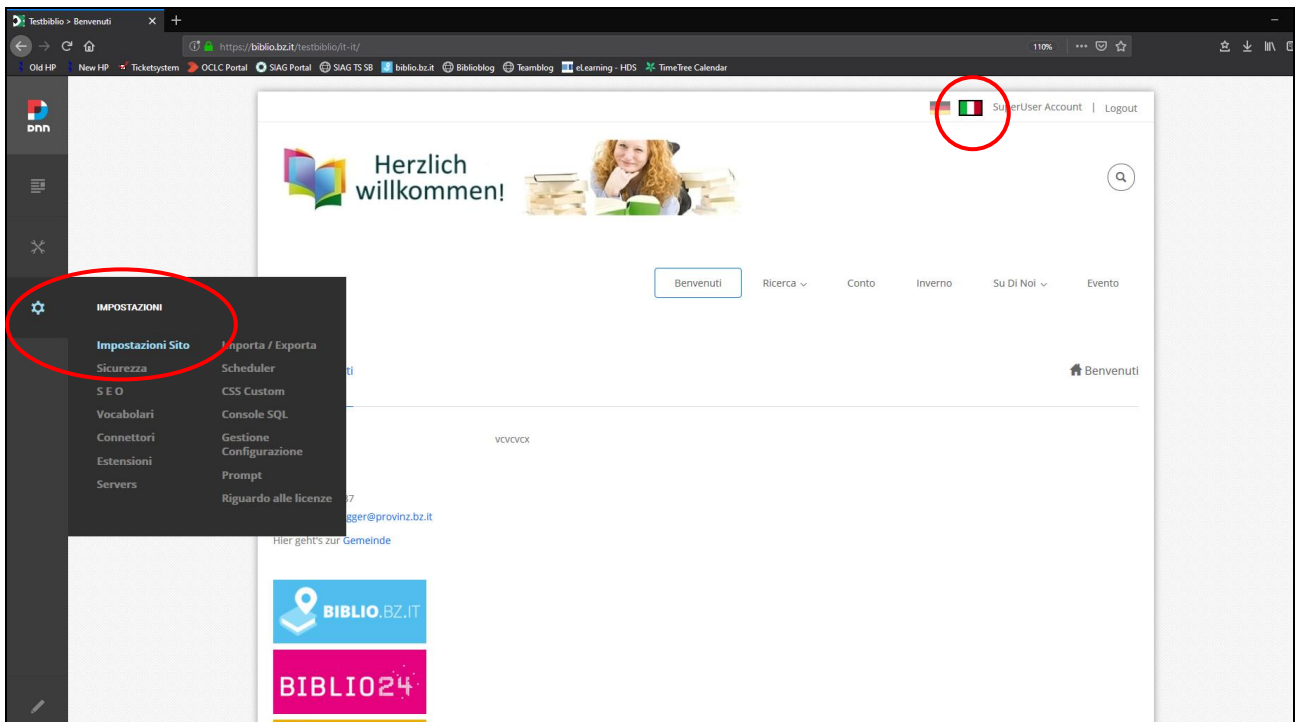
Testbiblio > Benvenuti

https://biblio.bz.it/testbiblio/it-it/

110%

Old HP New HP Ticketsystem OCLC Portal SIAG Portal SIAG TS SB biblio.bz.it Biblioblog Teamblog eLearning - HDS TimeTree Calendar

DNN

SuperUser Account | Logout

Herzlich willkommen!

Benvenuti Ricerca Conto Inverno Su Di Noi Evento

IMPOSTAZIONI

Impostazioni Sito
Sicurezza
SEO
Vocabolari
Connettori
Estensioni
Servers

Importa / Esporta
Scheduler
CSS Custom
Console SQL
Gestione Configurazione
Prompt
Riguardo alle licenze

ti

Benvenuti

vcvcvcx

37
gger@provinz.bz.it
Hier geht's zur Gemeinde

BIBLIO.BZ.IT

BIBLIO24